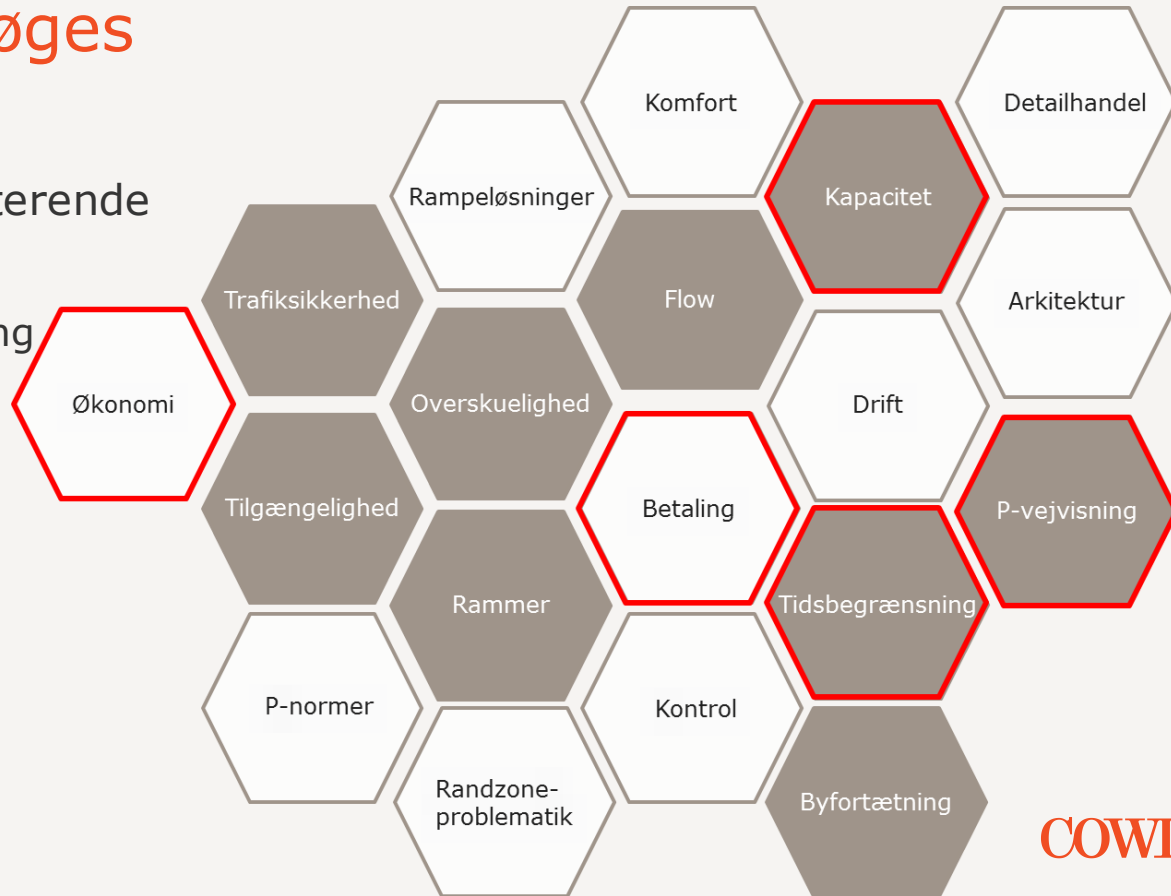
øges

terende

ng

Komfort

Detailhandel

Rampeløsninger

Kapacitet

Trafiksikkerhed

Flow

Arkitektur

Økonomi

Overskuelighed

Drift

Tilgængelighed

Betaling

P-vejvisning

Rammer

Tidsbegrænsning

P-normer

Kontrol

Randzone-problematik

Byfortætning

COWI